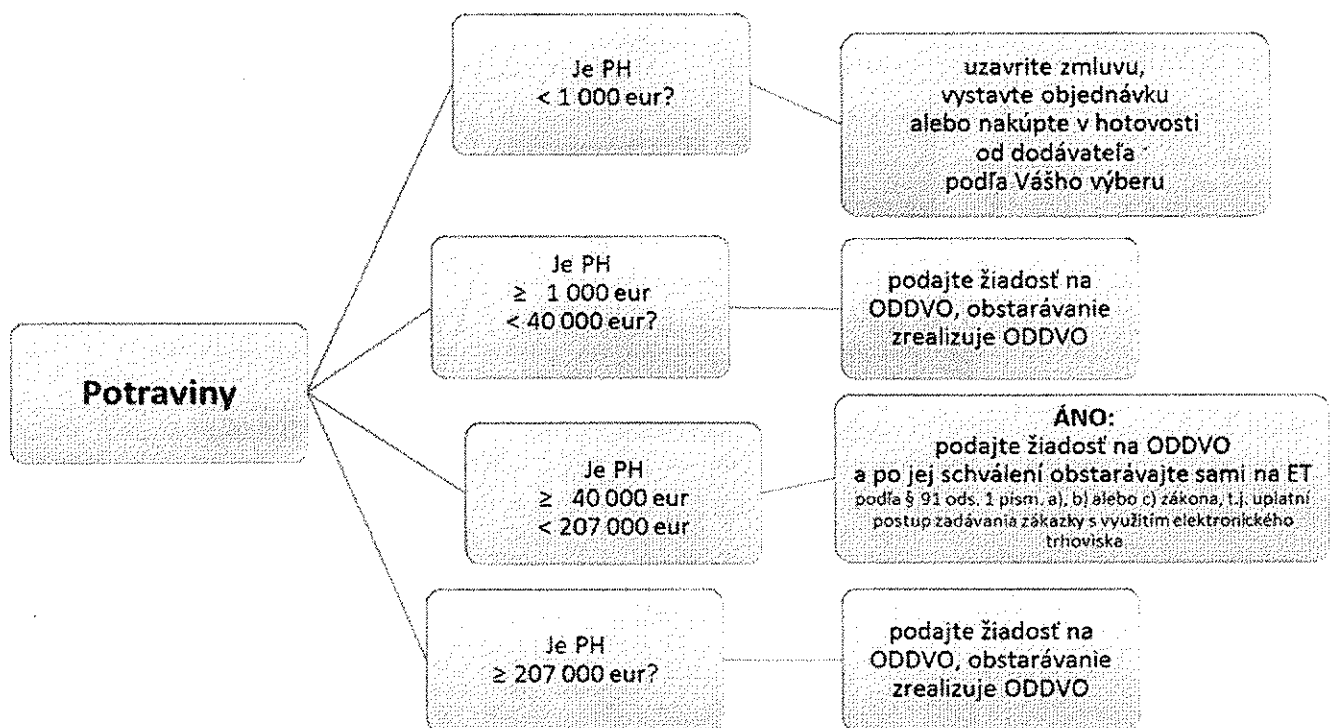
Potraviny

Je PH
< 1 000 eur?

uzavrite zmluvu,
vystavte objednávku
alebo nakúpte v hotovosti
od dodávateľa
podľa Vášho výberu

Je PH
≥ 1 000 eur
< 40 000 eur?

podajte žiadosť na ODDVO, obstarávanie zrealizuje ODDVO

Je PH
≥ 40 000 eur
< 207 000 eur

ÁNO:
podajte žiadosť na ODDVO
a po jej schválení obstarávajte sami na ET
podľa § 91 ods. 1 písm. a), b) alebo c) zákona, t.j. uplatní postup zadávania zákazky s využitím elektronického trhoviska

Je PH
≥ 207 000 eur?

podajte žiadosť na ODDVO, obstarávanie zrealizuje ODDVO